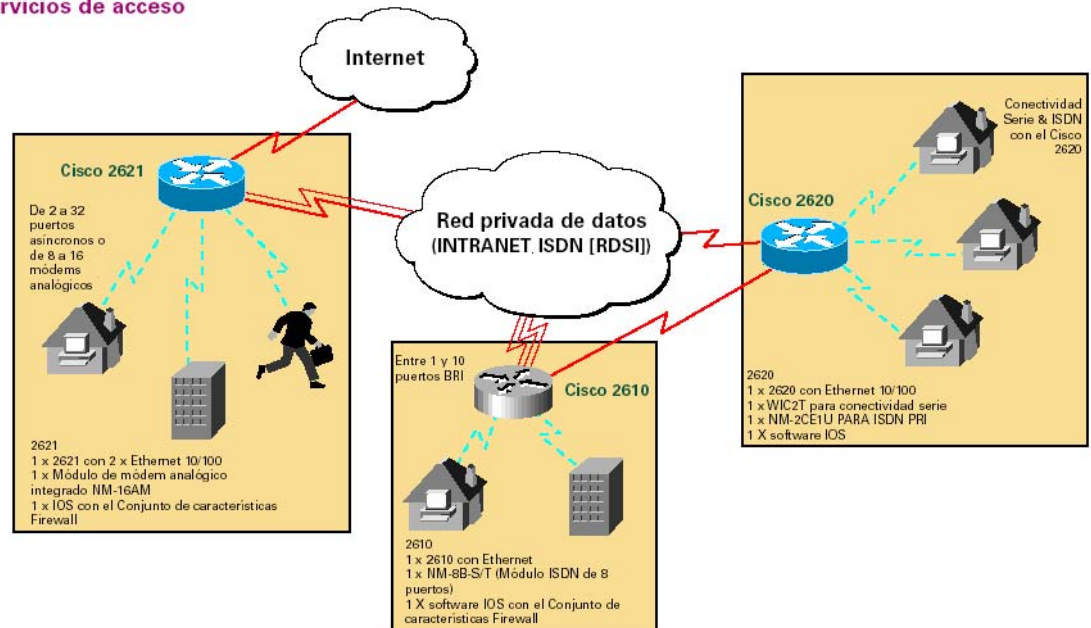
rvicios de acceso

Internet

Cisco 2621

De 2 a 32 puertos asíncronos o de 8 a 16 módems analógicos

2621
1 x 2621 con 2 x Ethernet 10/100
1 x Módulo de módem analógico integrado NM-16AM
1 x IOS con el Conjunto de caracteristicas Firewall

Red privada de datos
(INTRANET, ISDN [RDSI])

Entre 1 y 10 puertos BRI

Cisco 2610

2610
1 x 2610 con Ethernet
1 x NM-8B-S/T (Módulo ISDN de 8 puertos)
1 X software IOS con el Conjunto de caracteristicas Firewall

Conectividad Serie & ISDN con el Cisco 2620

Cisco 2620

2620
1 x 2620 con Ethernet 10/100
1 x WIC2T para conectividad serie
1 x NM-2CE1U PARA ISDN PRI
1 X software IOS